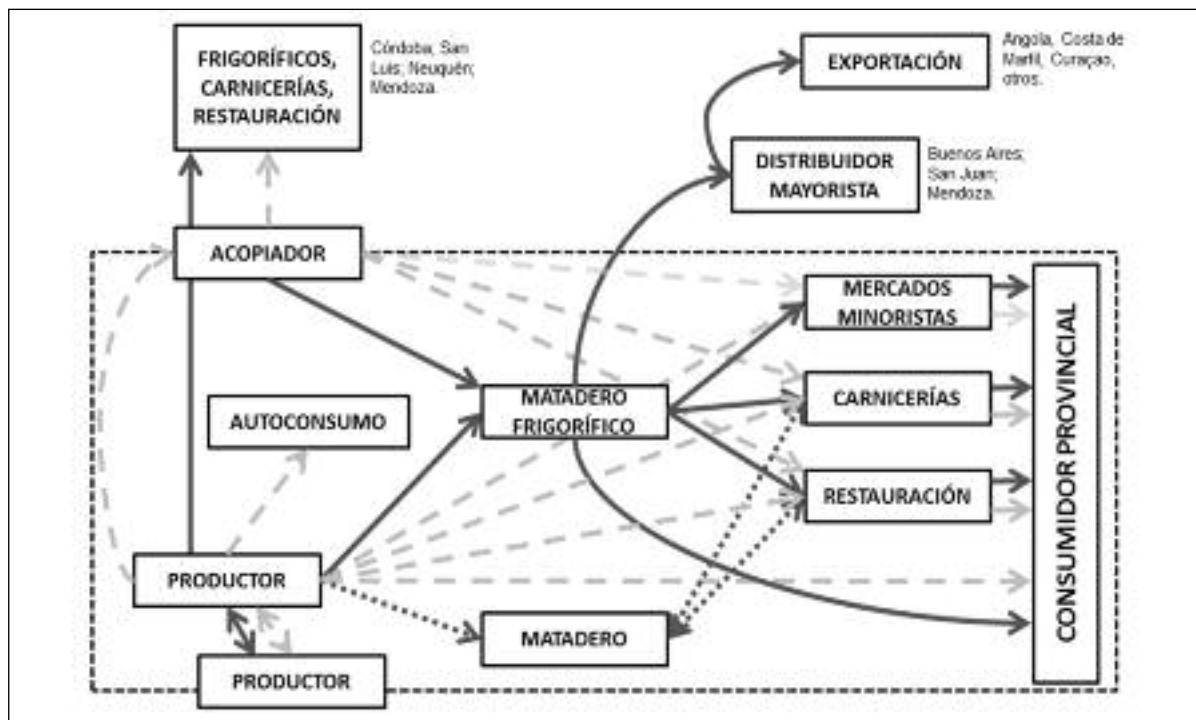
FRIGORÍFICOS, CARNICERÍAS, RESTAURACIÓN

Córdoba; San Luis; Neuquén; Mendoza.

EXPORTACIÓN

Angola, Costa de Marfil, Curaçao, otros.

DISTRIBUIDOR MAYORISTA

Buenos Aires; San Juan; Mendoza.

ACOPIADOR

MERCADOS MINORISTAS

CARNICERÍAS

RESTAURACIÓN

MATADERO FRIGORÍFICO

AUTOCONSUMO

CONSUMIDOR PROVINCIAL

PRODUCTOR

MATADERO

PRODUCTOR